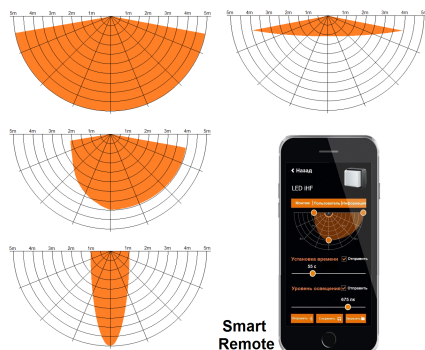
5m 4m 3m 2m 1m 1m 2m 3m 4m 5m

5m 4m 3m 2m 1m 1m 2m 3m 4m 5m

5m 4m 3m 2m 1m 1m 2m 3m 4m 5m

5m 4m 3m 2m 1m 1m 2m 3m 4m 5m

< Назад

LED iHF

Монтаж Пользователь Информация

Установка времени Отправить

55 s

Уровень освещения Отправить

873 lx

Отправить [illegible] Сохранить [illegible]

Smart Remote